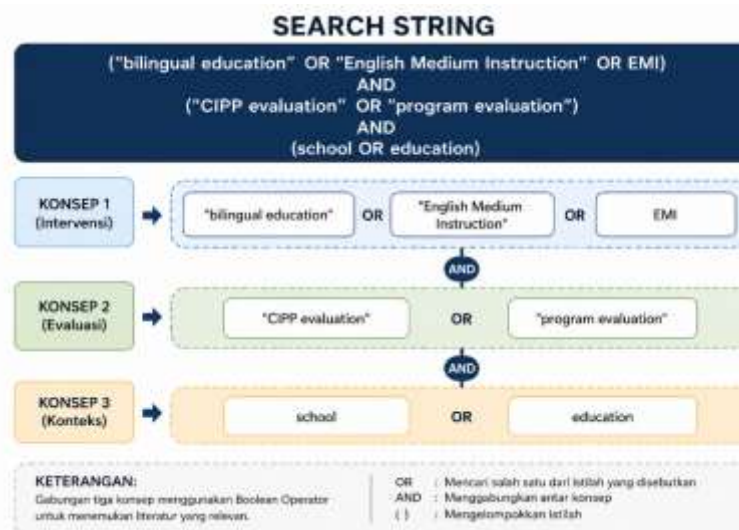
SEARCH STRING

("bilingual education" OR "English Medium Instruction" OR EMI)
AND
("CIPP evaluation" OR "program evaluation")
AND
(school OR education)

KONSEP 1 (Intervensi)

"bilingual education" OR "English Medium Instruction" OR EMI

AND

KONSEP 2 (Evaluasi)

"CIPP evaluation" OR "program evaluation"

AND

KONSEP 3 (Konteks)

school OR education

KETERANGAN:
Gabungan tiga konsep menggunakan Boolean Operator untuk menemukan literatur yang relevan.

OR : Mencari salah satu dari istilah yang disebutkan
AND : Menggabungkan antar konsep
( ) : Mengelompokkan istilah